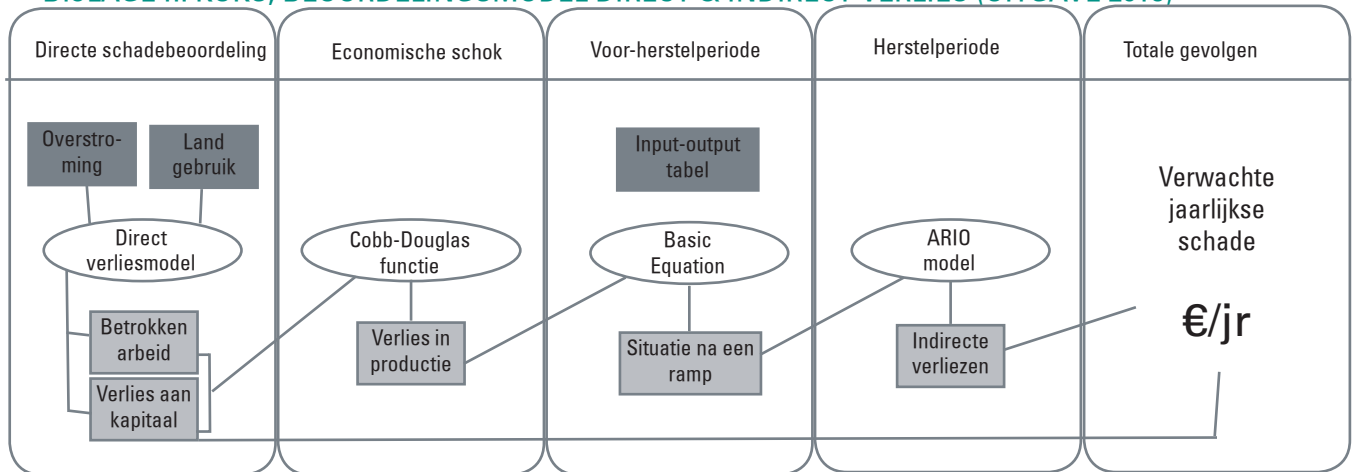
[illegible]

Directe schadebeoordeling

Overstroming

Land gebruik

Direct verliesmodel

Betrokken arbeid

Verlies aan kapitaal

Economische schok

Cobb-Douglas functie

Verlies in productie

Voor-herstelperiode

Input-output tabel

Basic Equation

Situatie na een ramp

Herstelperiode

ARIO model

Indirecte verliezen

Totale gevolgen

Verwachte jaarlijkse schade

€/jr